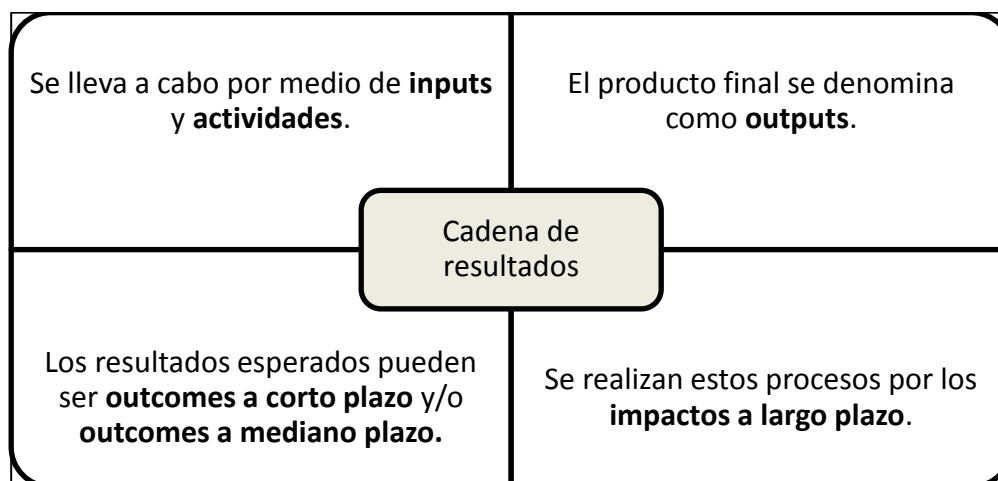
Se lleva a cabo por medio de **inputs** y **actividades**.

El producto final se denomina como **outputs**.

Cadena de resultados

Los resultados esperados pueden ser **outcomes a corto plazo** y/o **outcomes a mediano plazo.**

Se realizan estos procesos por los **impactos a largo plazo**.